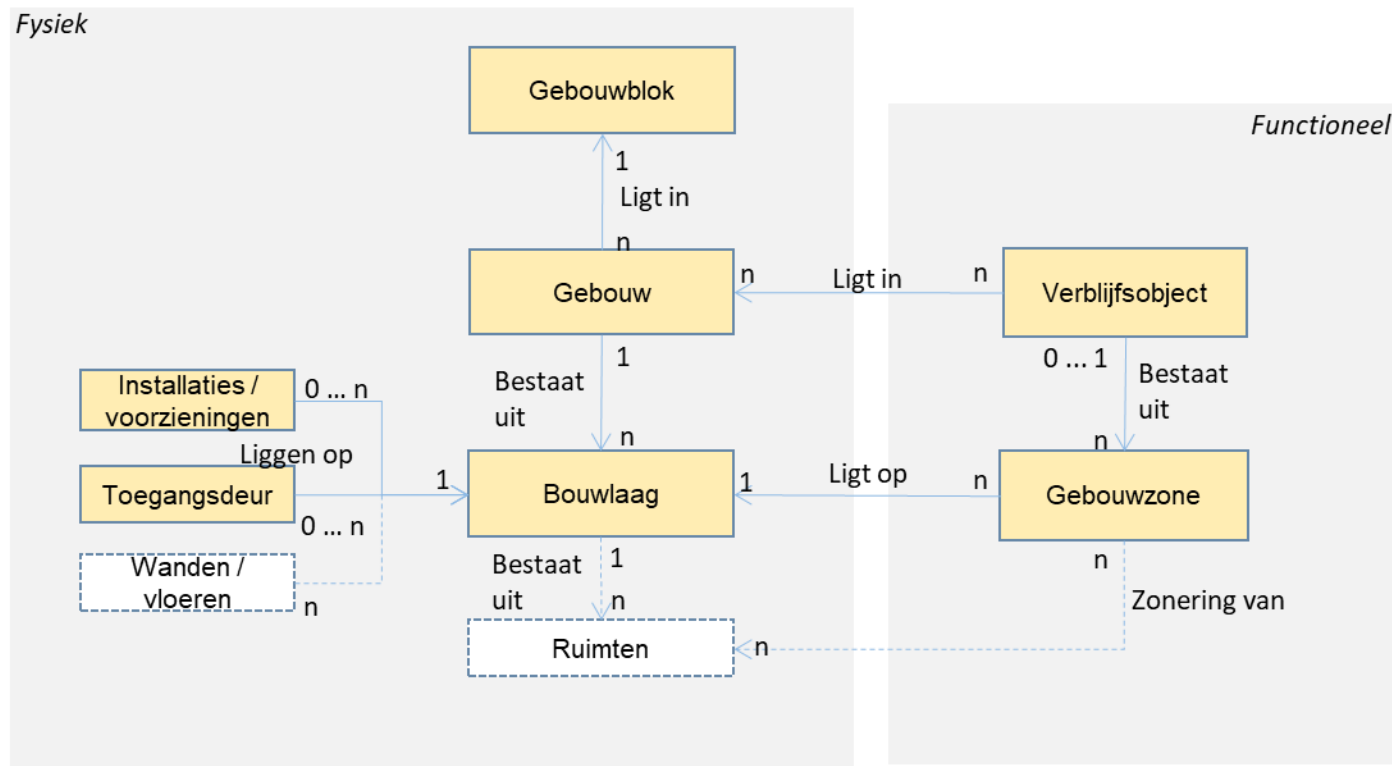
Fysiek

Functioneel

Gebouwblok

1

Ligt in

n

Gebouw

n

Ligt in

n

Verblijfsobject

1

Bestaat uit

n

0 ... 1

Bestaat uit

n

Installaties / voorzieningen

0 ... n

Liggen op

Toegangsdeur

1

Bouwlaag

1

Ligt op

n

Gebouwzone

0 ... n

Wanden / vloeren

n

Bestaat uit

1

n

n

Zonering van

Ruimten

n